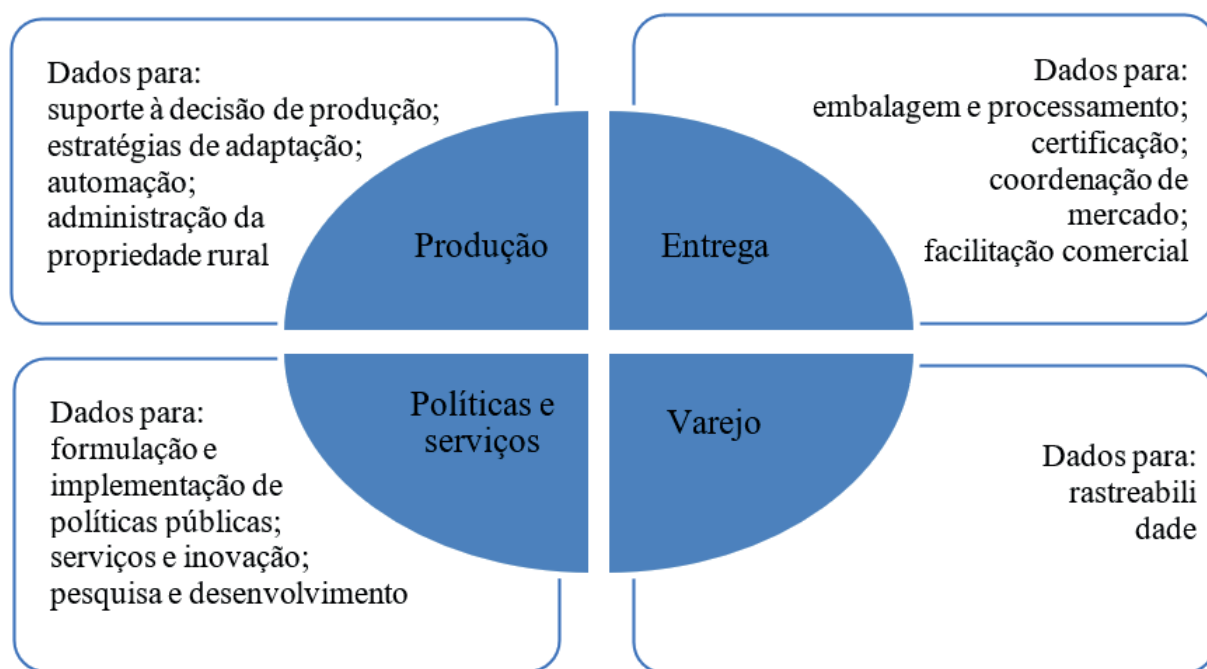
Dados para:
suporte à decisão de produção;
estratégias de adaptação;
automação;
administração da propriedade rural

Produção

Entrega

Dados para:
embalagem e processamento;
certificação;
coordenação de mercado;
facilitação comercial

Dados para:
formulação e implementação de políticas públicas;
serviços e inovação;
pesquisa e desenvolvimento

Políticas e serviços

Varejo

Dados para:
rastreabili dade